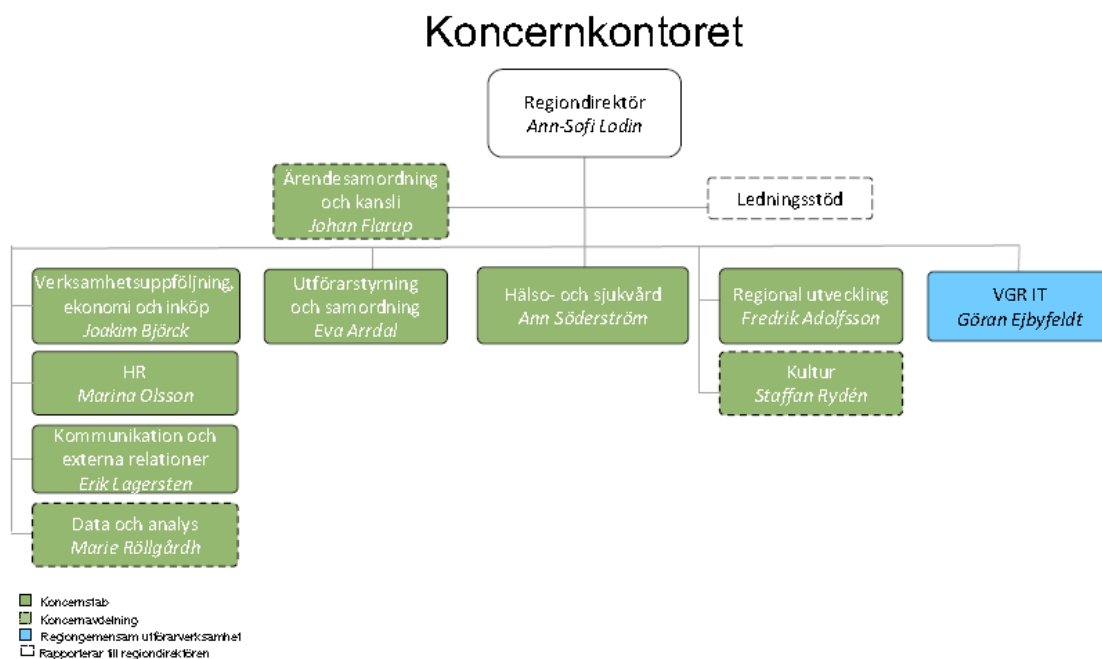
Koncernkontoret

Regiondirektör
*Ann-Sofi Lodin*

Ärendesamordning och kansli
*Johan Flarup*

Ledningsstöd

Verksamhetsuppföljning, ekonomi och inköp
*Joakim Björck*

HR
*Marina Olsson*

Kommunikation och externa relationer
*Erik Lagersten*

Data och analys
*Marie Röllgårdh*

Utförarstyrning och samordning
*Eva Arrdal*

Hälso- och sjukvård
*Ann Söderström*

Regional utveckling
*Fredrik Adolfsson*

Kultur
*Staffan Rydén*

VGR IT
*Göran Ejbyfeldt*

Koncernstab
Koncernavdelning
Regiongemensam utförarverksamhet
Rapporterar till regiondirektören